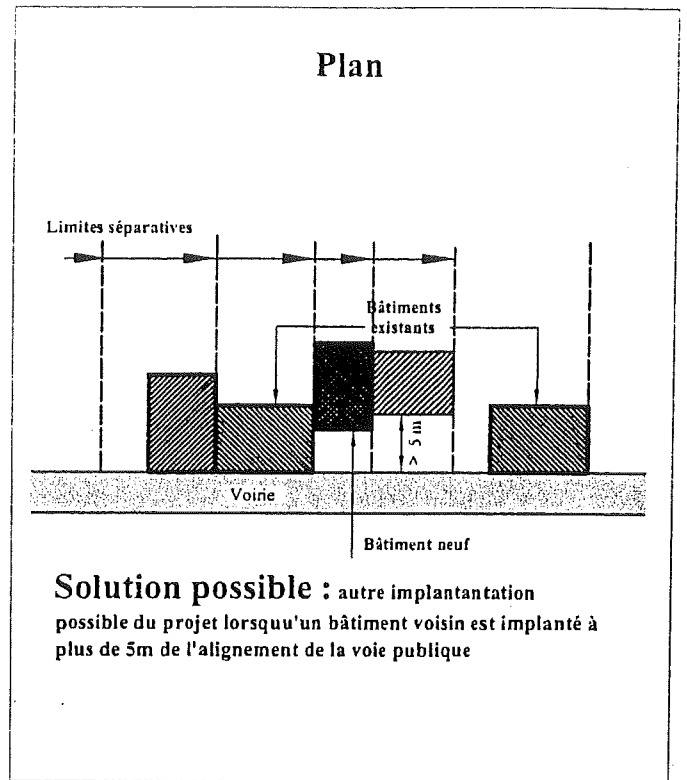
Plan

Limites séparatives

Bâtiments existants

> 5 m

Voirie

Bâtiment neuf

Solution possible : autre implantantation possible du projet lorsquu'un bâtiment voisin est implanté à plus de 5m de l'alignement de la voie publique